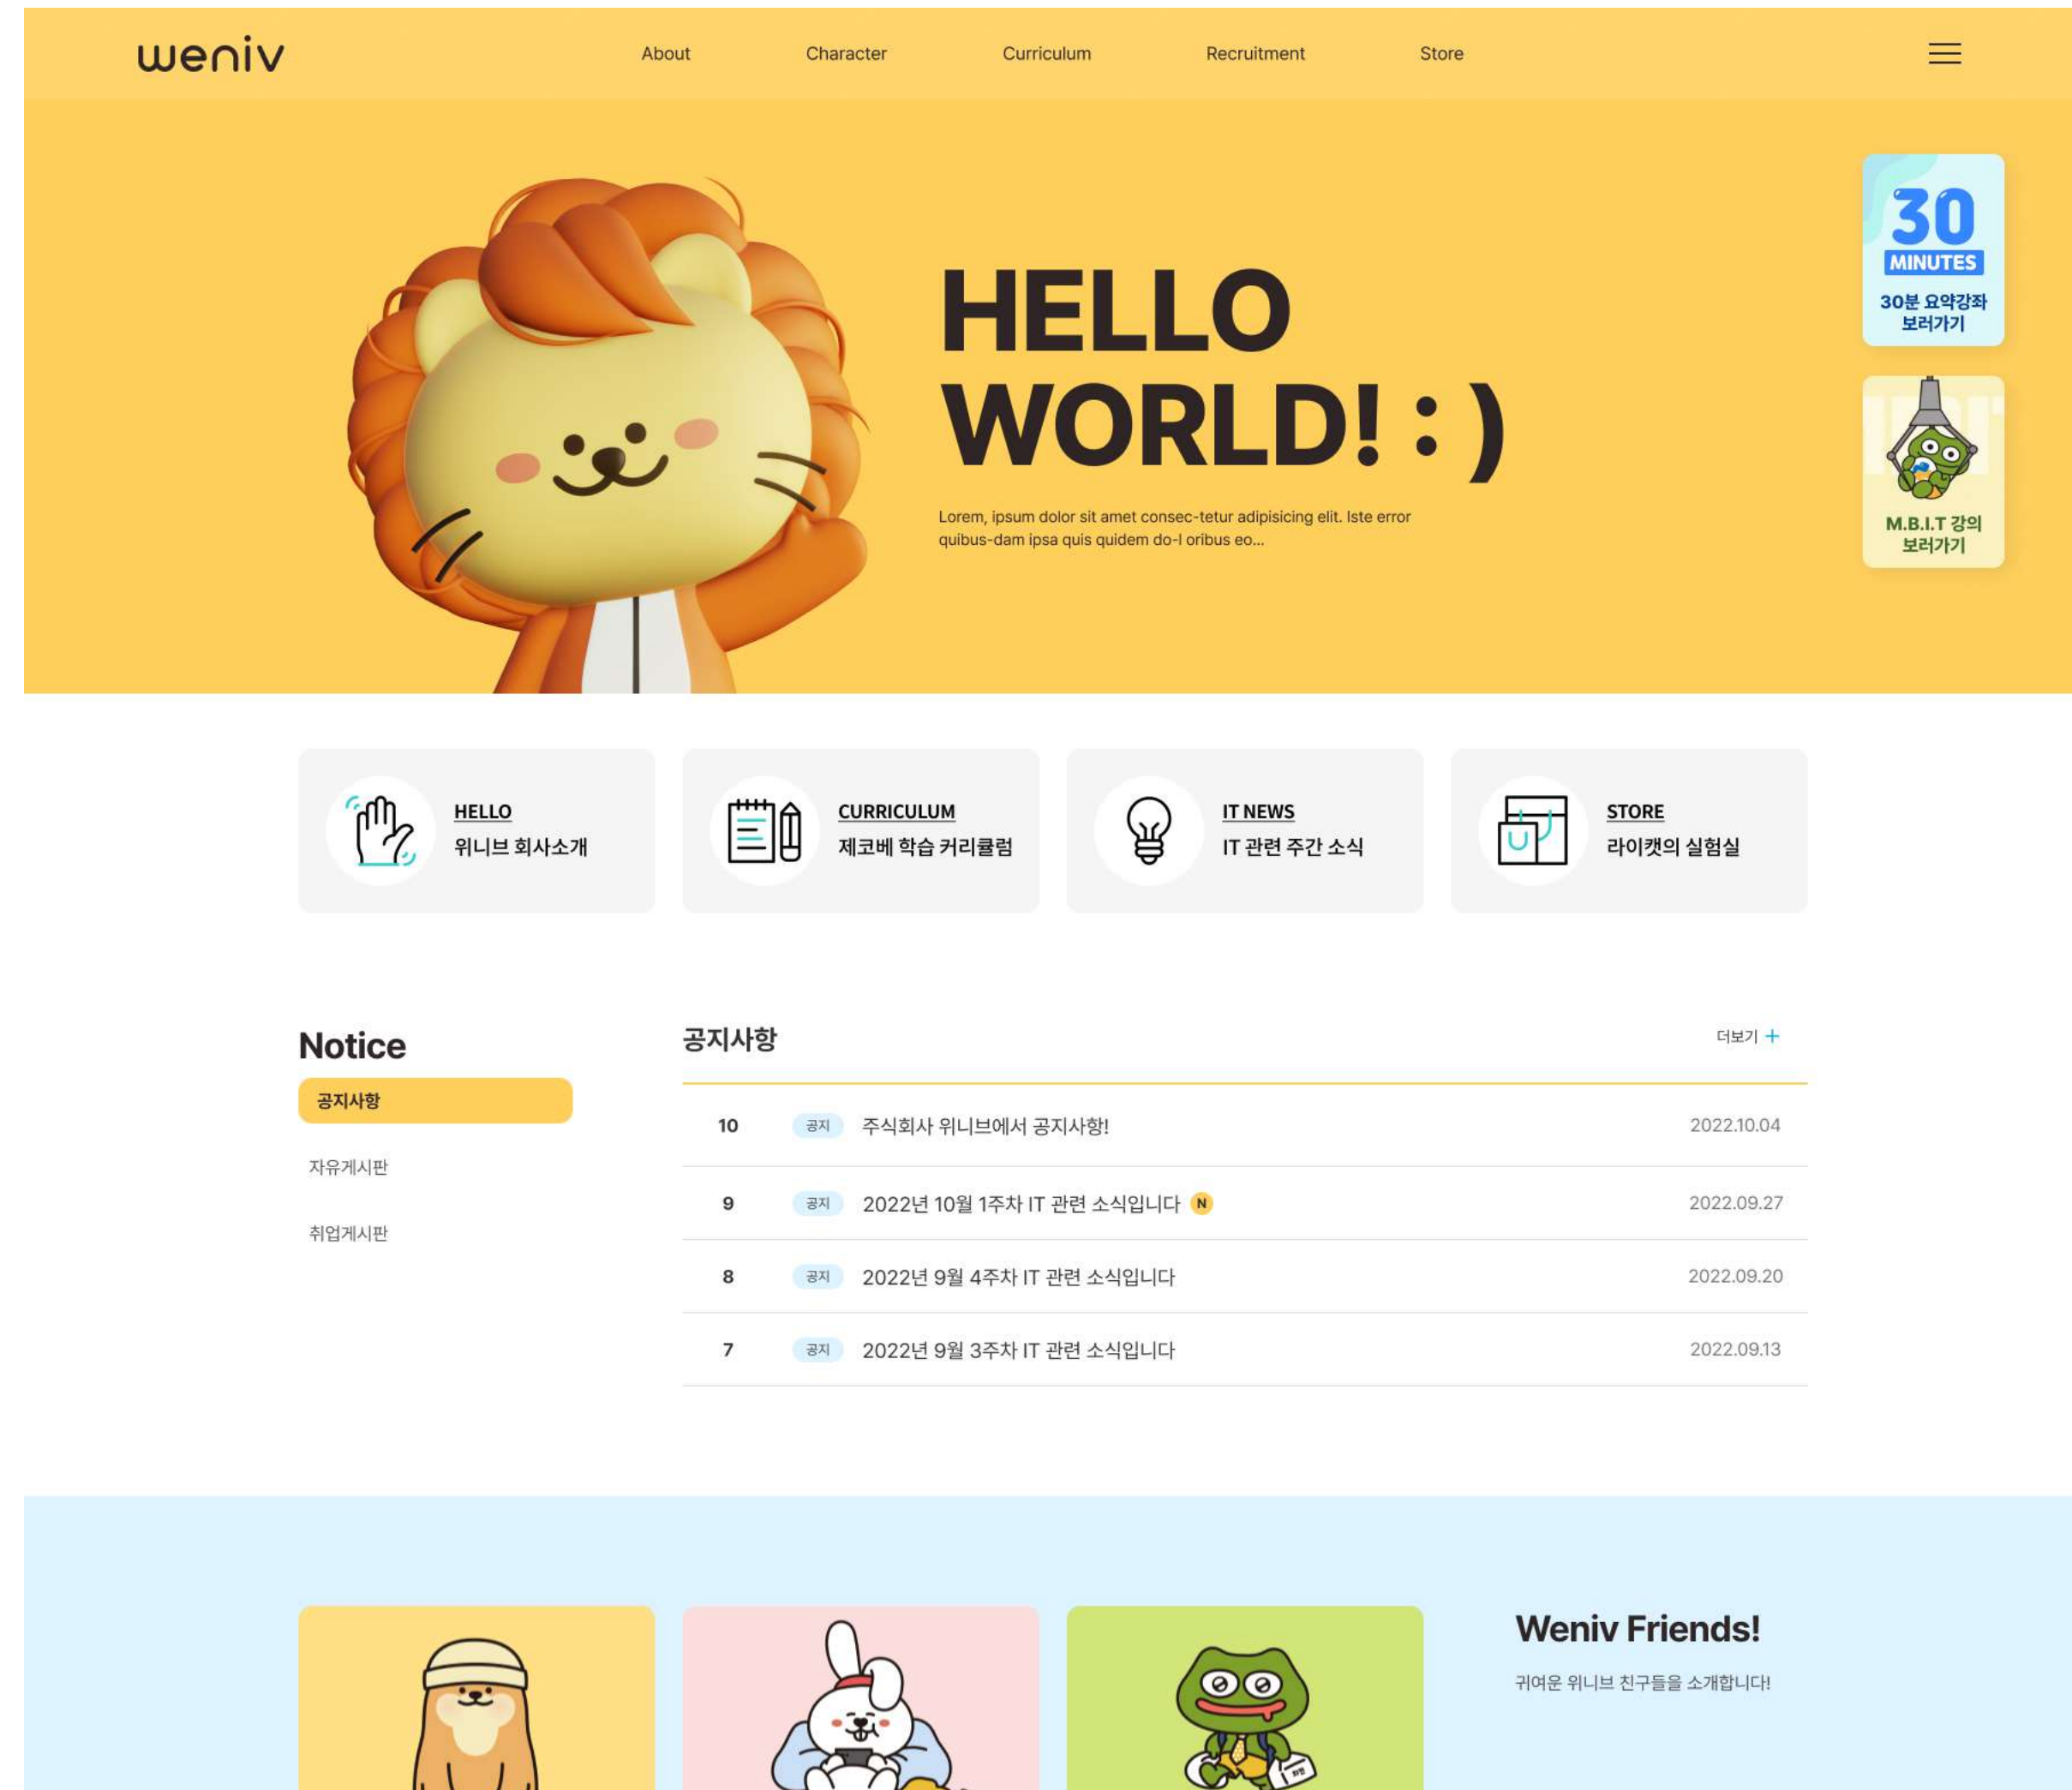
weniv

About Character Curriculum Recruitment Store

HELLO WORLD! : )

Lorem, ipsum dolor sit amet consec-tetur adipisicing elit. Iste error quibus-dam ipsa quis quidem do-l oribus eo...

30 MINUTES
30분 요약강좌 보러가기

M.B.I.T 강의 보러가기

HELLO
위니브 회사소개

CURRICULUM
제코베 학습 커리큘럼

IT NEWS
IT 관련 주간 소식

STORE
라이캣의 실험실

Notice

공지사항

자유게시판

취업게시판

공지사항

더보기 +

| 10 | 공지 | 주식회사 위니브에서 공지사항! | 2022.10.04 |
|---|---|---|---|
| 9 | 공지 | 2022년 10월 1주차 IT 관련 소식입니다 N | 2022.09.27 |
| 8 | 공지 | 2022년 9월 4주차 IT 관련 소식입니다 | 2022.09.20 |
| 7 | 공지 | 2022년 9월 3주차 IT 관련 소식입니다 | 2022.09.13 |

Weniv Friends!

귀여운 위니브 친구들을 소개합니다!